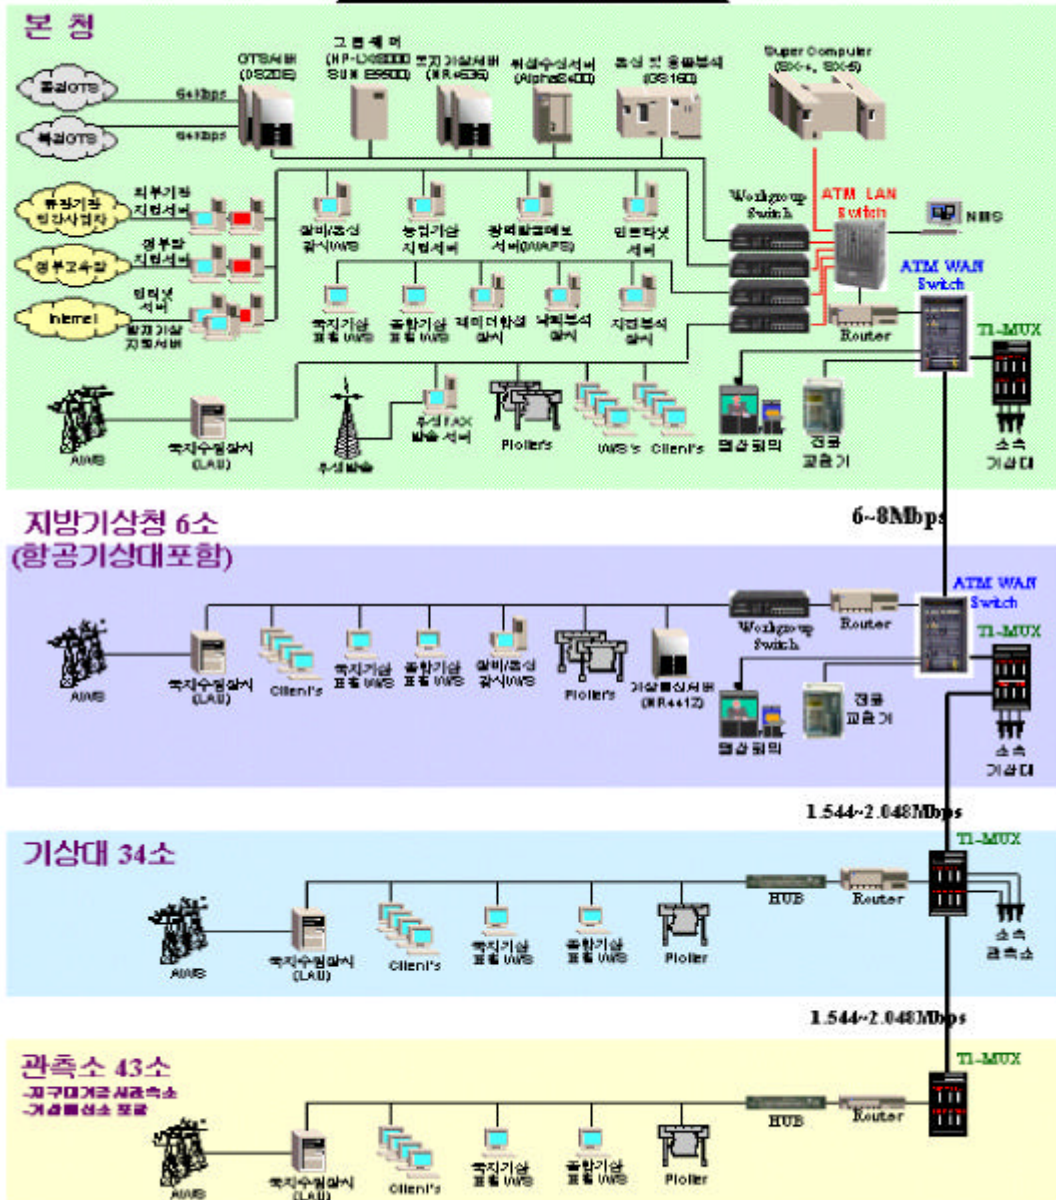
본 청

동경GTS
북경GTS
64Kbps
64Kbps
GTS서버 (DS20E)
그래픽서버 (HP-LXS9000 SUN E6500)
통신기상서버 (NR4535)
위성수신서버 (AlphaS400)
통신 및 응용서버 (GS160)
Super Computer (SX4-, SX-5)

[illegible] 외부기관 지원서버
정부고속망 정부망 지원서버
Internet 인터넷 서버 항공기상 지원서버
영상/통신 감시W/S
농업기상 지원서버
항공기상예보 서버(AWAPS)
인트라넷 서버
Workgroup Switch
ATM LAN Switch
NMS
ATM WAN Switch
예보기상 표출W/S
종합기상 표출W/S
레이더합성 감시
낙뢰분석 감시
지진분석 감시
Router
T1-MUX
AWS
국지수집감시 (LAU)
무선방송
무선FAX 발송서버
Plotters
W/S's
Client's
영상회의
전용 교환기
소속 기상대

6~8Mbps

지방기상청 6소
(항공기상대포함)

ATM WAN Switch
Workgroup Switch
Router
T1-MUX
AWS
국지수집감시 (LAU)
Client's
국지기상 표출W/S
종합기상 표출W/S
영상/통신 감시W/S
Plotters
기상통신서버 (NR4412)
영상회의
전용 교환기
소속 기상대

1.544~2.048Mbps

기상대 34소

T1-MUX
HUB
Router
AWS
국지수집감시 (LAU)
Client's
국지기상 표출W/S
종합기상 표출W/S
Plotter
소속 관측소

1.544~2.048Mbps

관측소 43소
-지구대기감시관측소
-기상레이더소 포함

T1-MUX
HUB
Router
AWS
국지수집감시 (LAU)
Client's
국지기상 표출W/S
종합기상 표출W/S
Plotter